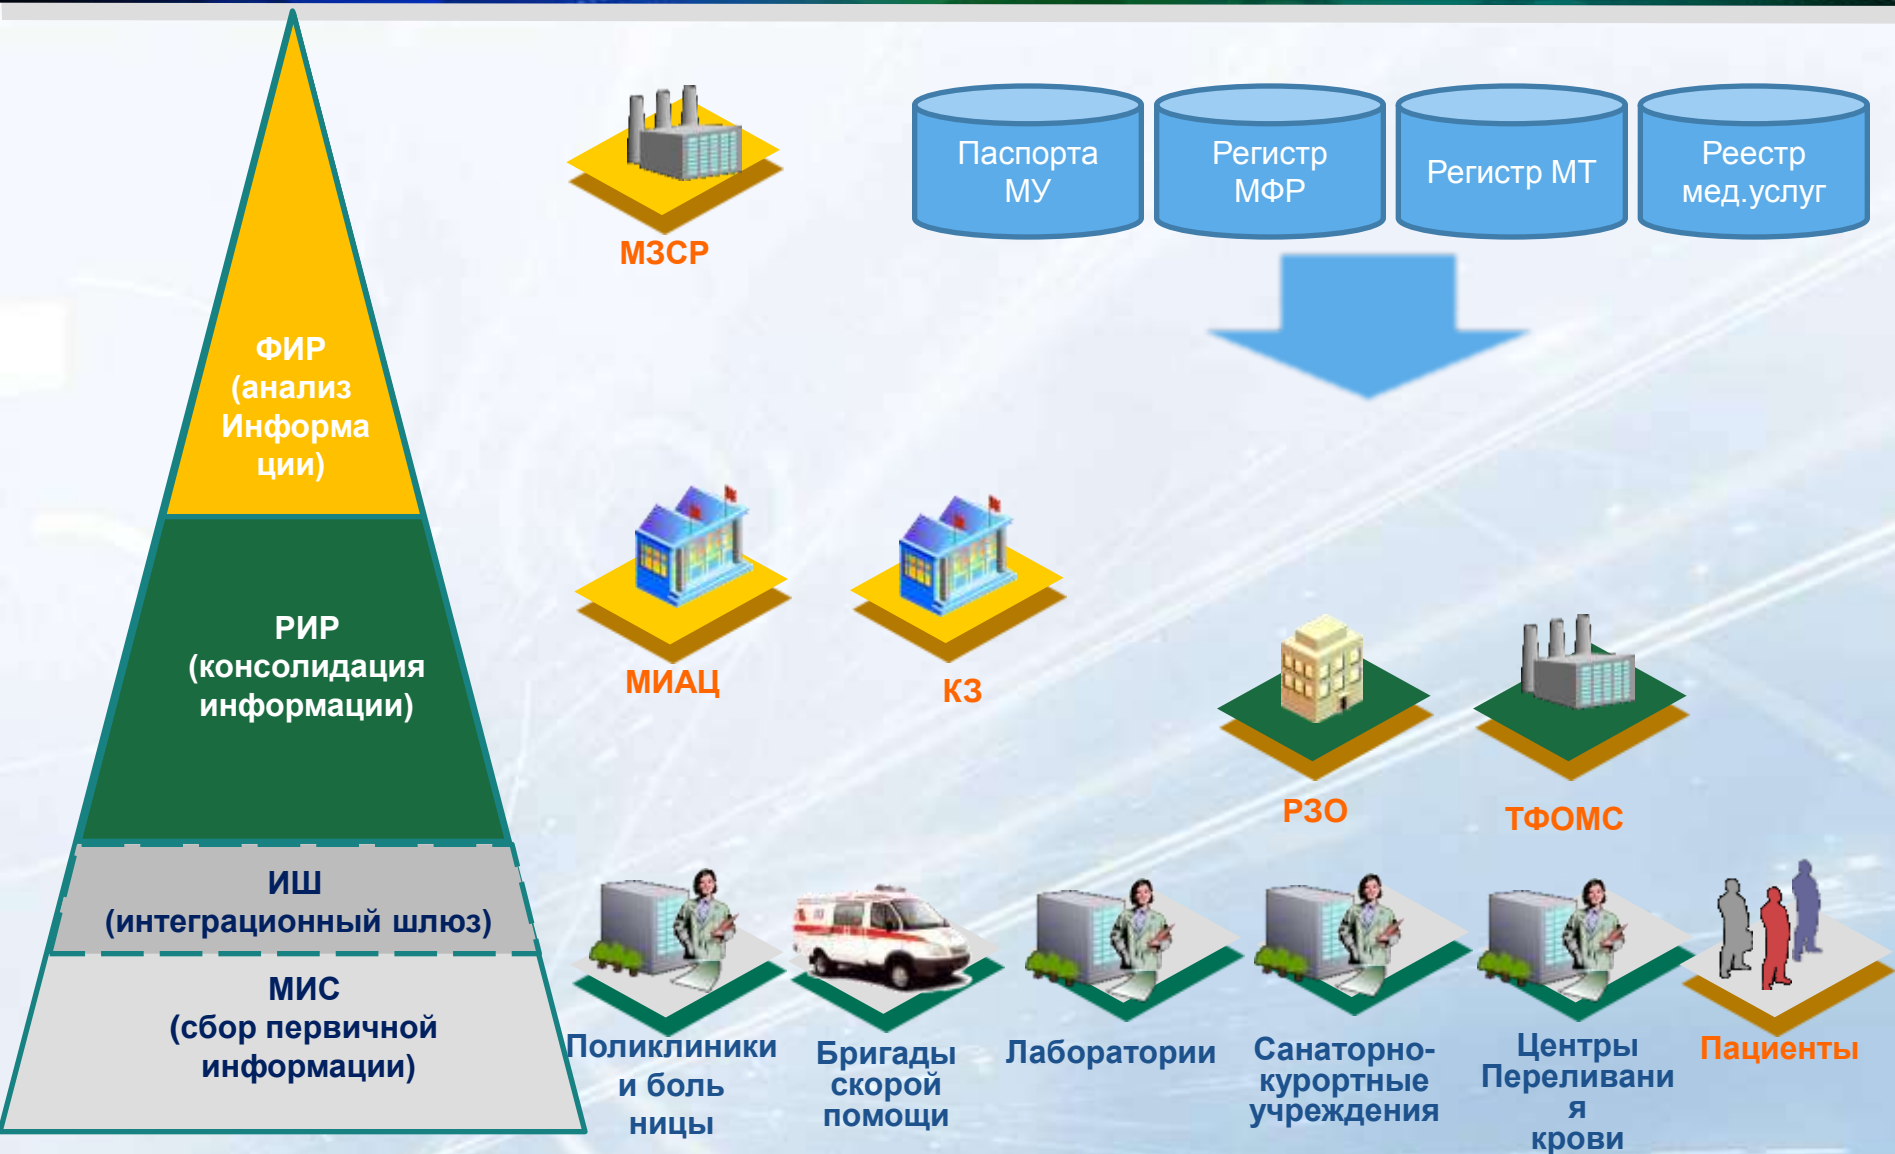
ФИР
(анализ
Информа
ции)

РИР
(консолидация
информации)

ИШ
(интеграционный шлюз)

МИС
(сбор первичной
информации)

МЗСР

Паспорта МУ

Регистр МФР

Регистр МТ

Реестр мед.услуг

МИАЦ

КЗ

РЗО

ТФОМС

Поликлиники и боль ницы

Бригады скорой помощи

Лаборатории

Санаторно-курортные учреждения

Центры Переливани я крови

Пациенты